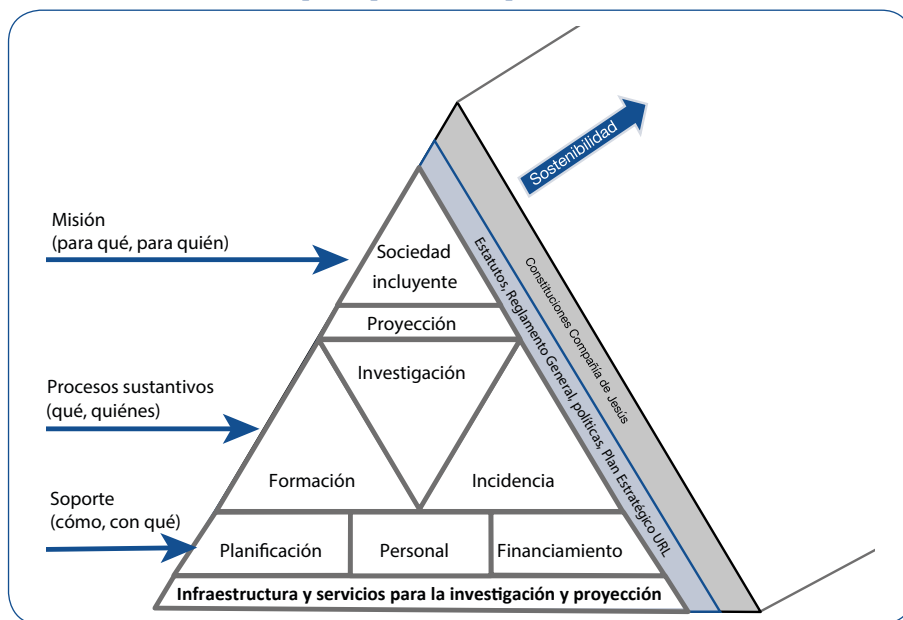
Misión
(para qué, para quién)

Procesos sustantivos
(qué, quiénes)

Soporte
(cómo, con qué)

Sostenibilidad

Sociedad incluyente

Proyección

Investigación

Formación

Incidencia

Planificación

Personal

Financiamiento

Infraestructura y servicios para la investigación y proyección

Constituciones Compañía de Jesús

Estatutos, Reglamento General, políticas, Plan Estratégico URL